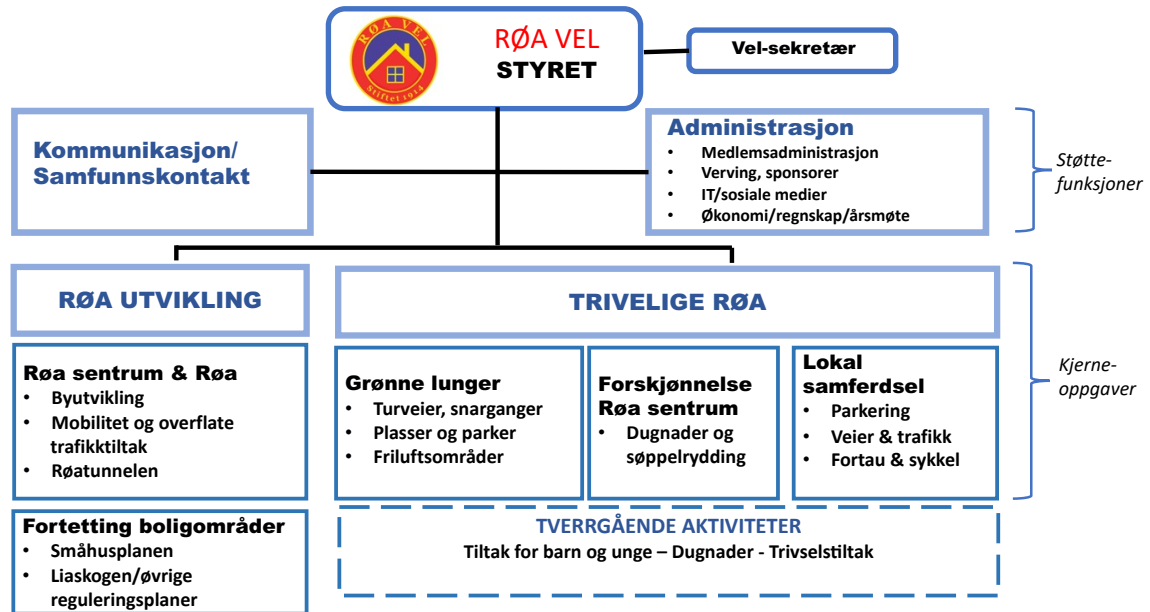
RØA VEL
Stiftet 1914

RØA VEL
STYRET

Vel-sekretær

Kommunikasjon/
Samfunnskontakt

Administrasjon
- Medlemsadministrasjon
- Verving, sponsorer
- IT/sosiale medier
- Økonomi/regnskap/årsmøte

Støttefunksjoner

RØA UTVIKLING

TRIVELIGE RØA

Kjerneoppgaver

Røa sentrum & Røa
- Byutvikling
- Mobilitet og overflate trafikktiltak
- Røatunnelen

Grønne lunger
- Turveier, snarganger
- Plasser og parker
- Friluftsområder

Forskjønnelse
Røa sentrum
- Dugnader og søppelrydding

Lokal
samferdsel
- Parkering
- Veier & trafikk
- Fortau & sykkel

Fortetting boligområder
- Småhusplanen
- Liaskogen/øvrige reguleringsplaner

TVERRGÅENDE AKTIVITETER
Tiltak for barn og unge – Dugnader - Trivselstiltak